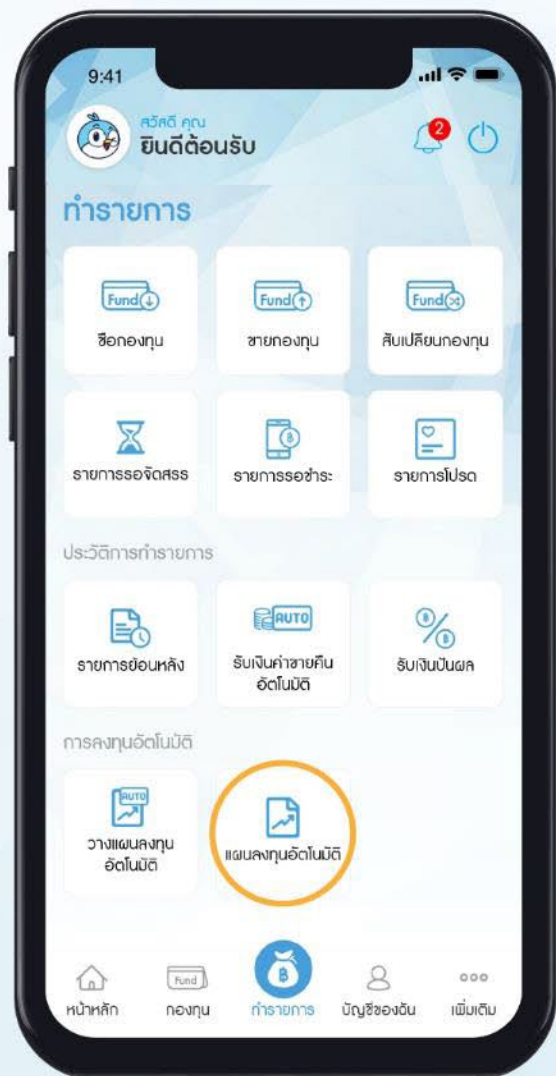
9:41

สวัสดี คุณ
ยินดีต้อนรับ

2

ทำรายการ

Fund
ซื้อกองทุน

Fund
ขายกองทุน

Fund
สับเปลี่ยนกองทุน

รายการรอจัดสรร

รายการรอชำระ

รายการโปรด

ประวัติการทำรายการ

รายการย้อนหลัง

AUTO
รับเงินค่าขายคืนอัตโนมัติ

รับเงินปันผล

การลงทุนอัตโนมัติ

AUTO
วางแผนลงทุนอัตโนมัติ

แผนลงทุนอัตโนมัติ

หน้าหลัก

Fund
กองทุน

ทำรายการ

บัญชีของฉัน

เพิ่มเติม